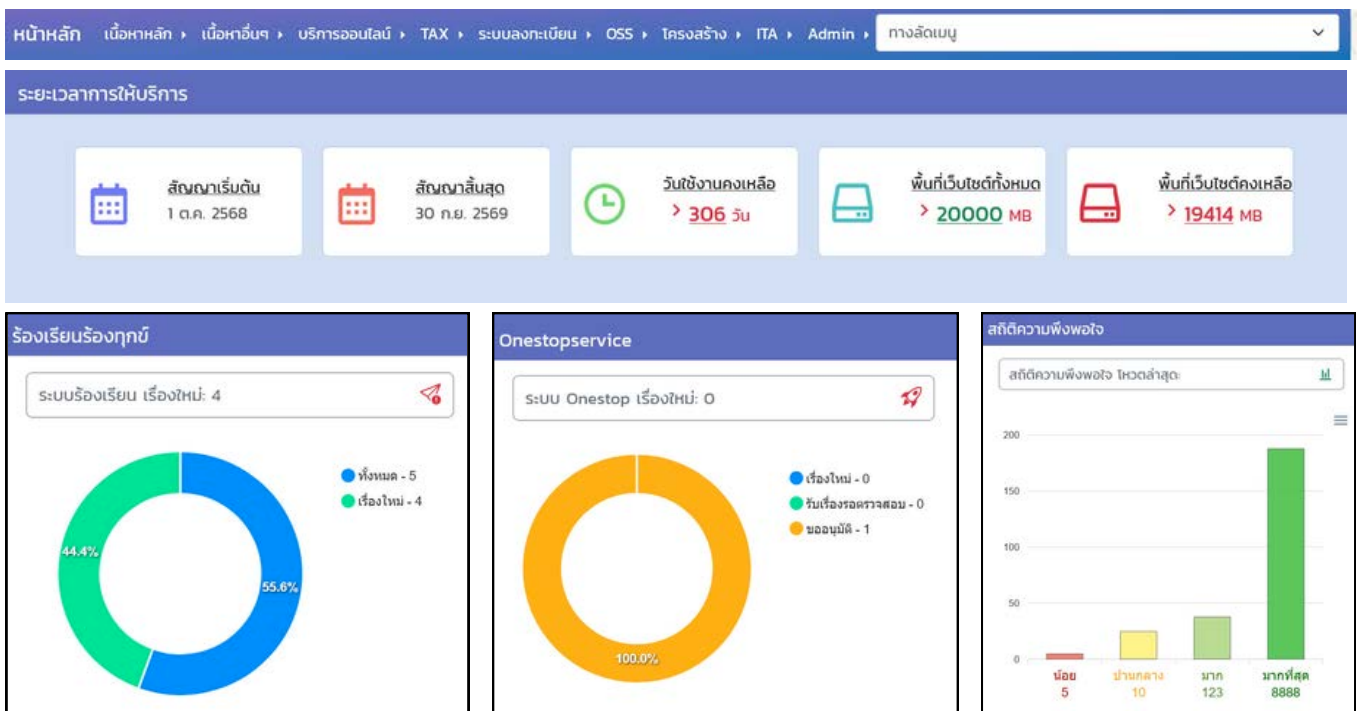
หน้าหลัก เนื้อหาหลัก ▸ เนื้อหาอื่นๆ ▸ บริการออนไลน์ ▸ TAX ▸ ระบบลงทะเบียน ▸ OSS ▸ โครงสร้าง ▸ ITA ▸ Admin ▸ ทางลัดเมนู

ระยะเวลาการให้บริการ

สัญญาเริ่มต้น
1 ต.ค. 2568

สัญญาสิ้นสุด
30 ก.ย. 2569

วันใช้งานคงเหลือ
› 306 วัน

พื้นที่เว็บไซต์ทั้งหมด
› 20000 MB

พื้นที่เว็บไซต์คงเหลือ
› 19414 MB

ร้องเรียนร้องทุกข์

ระบบร้องเรียน เรื่องใหม่: 4

ทั้งหมด - 5
เรื่องใหม่ - 4

44.4%
55.6%

Onestopservice

ระบบ Onestop เรื่องใหม่: 0

เรื่องใหม่ - 0
รับเรื่องรอตรวจสอบ - 0
ขออนุมัติ - 1

100.0%

สถิติความพึงพอใจ

สถิติความพึงพอใจ โหวตล่าสุด

200
150
100
50
0

น้อย
5
ปานกลาง
10
มาก
123
มากที่สุด
8888